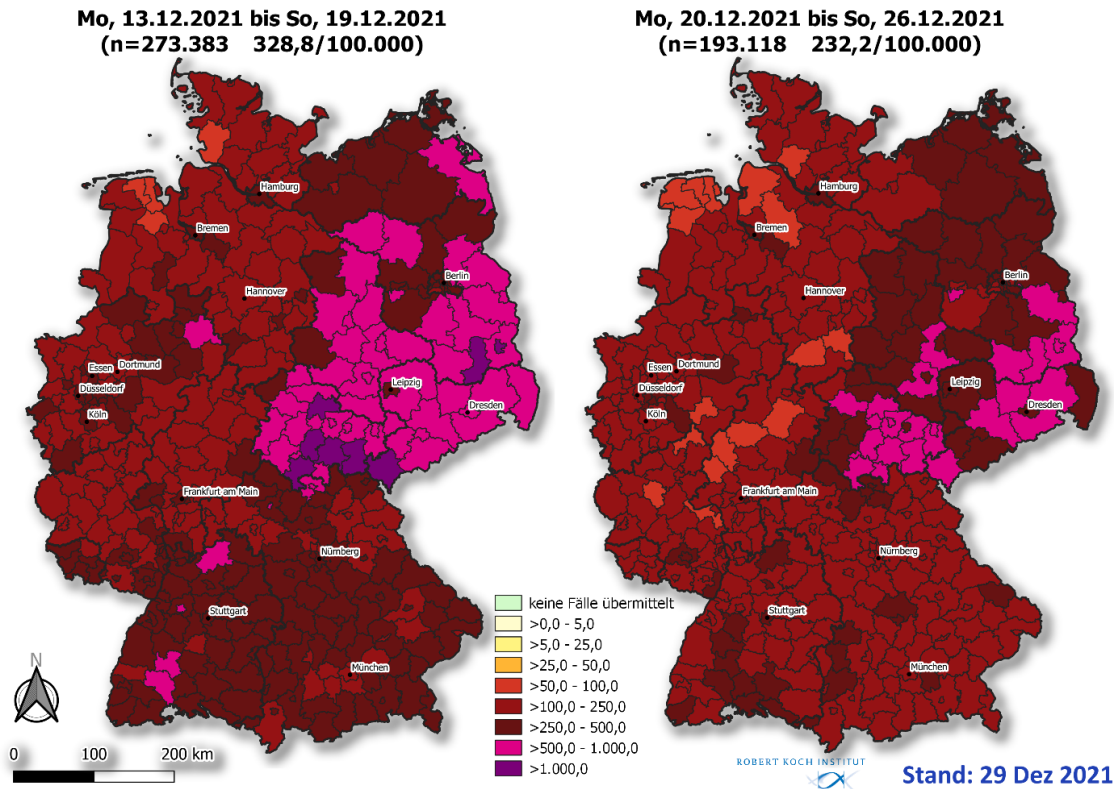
Mo, 13.12.2021 bis So, 19.12.2021
(n=273.383 328,8/100.000)

Hamburg
Bremen
Hannover
Berlin
Essen
Dortmund
Düsseldorf
Köln
Leipzig
Dresden
Frankfurt am Main
Nürnberg
Stuttgart
München

N

0 100 200 km

Mo, 20.12.2021 bis So, 26.12.2021
(n=193.118 232,2/100.000)

Hamburg
Bremen
Hannover
Berlin
Essen
Dortmund
Düsseldorf
Köln
Leipzig
Dresden
Frankfurt am Main
Nürnberg
Stuttgart
München

keine Fälle übermittelt
>0,0 - 5,0
>5,0 - 25,0
>25,0 - 50,0
>50,0 - 100,0
>100,0 - 250,0
>250,0 - 500,0
>500,0 - 1.000,0
>1.000,0

ROBERT KOCH INSTITUT

Stand: 29 Dez 2021